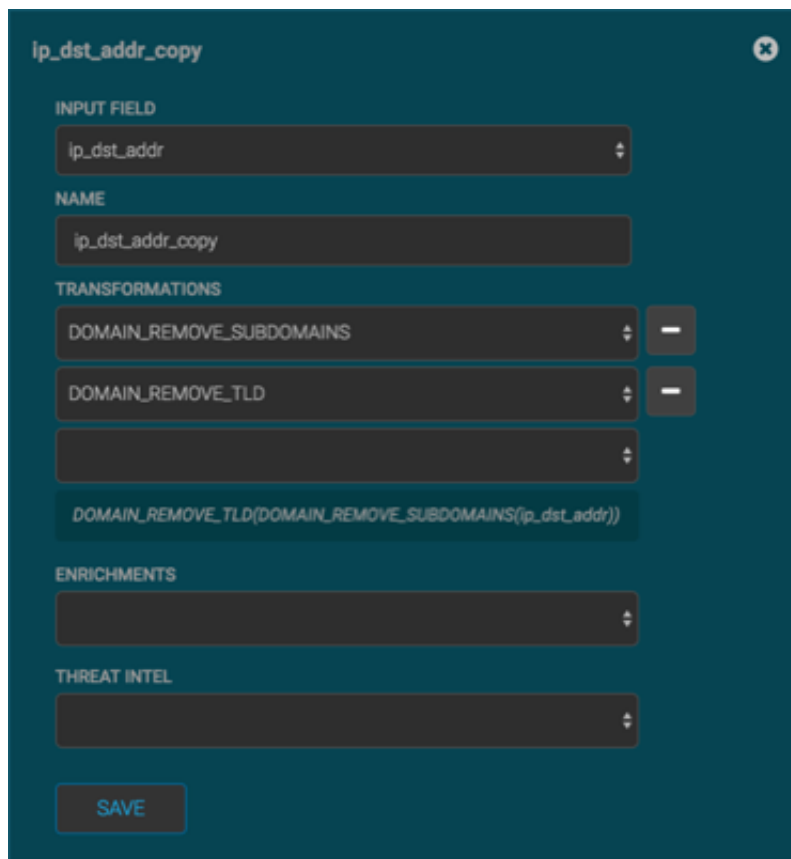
ip_dst_addr_copy

INPUT FIELD

ip_dst_addr

NAME

ip_dst_addr_copy

TRANSFORMATIONS

DOMAIN_REMOVE_SUBDOMAINS

DOMAIN_REMOVE_TLD

DOMAIN_REMOVE_TLD(DOMAIN_REMOVE_SUBDOMAINS(ip_dst_addr))

ENRICHMENTS

THREAT INTEL

SAVE